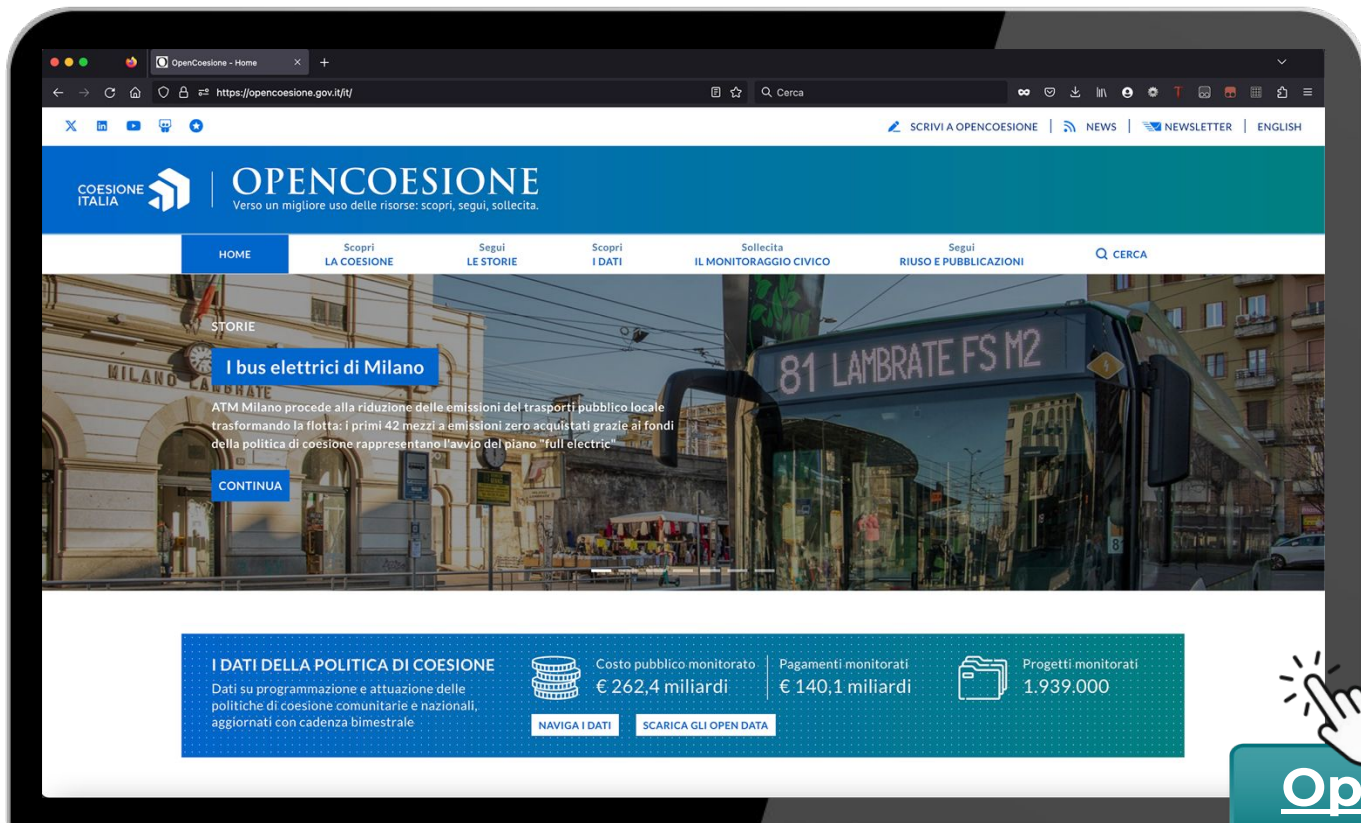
OpenCoesione - Home

https://opencoesione.gov.it/it/

Cerca

SCRIVI A OPENCOESIONE | NEWS | NEWSLETTER | ENGLISH

COESIONE ITALIA

OPENCOESIONE
Verso un migliore uso delle risorse: scopri, segui, sollecita.

HOME
Scopri LA COESIONE
Segui LE STORIE
Scopri I DATI
Sollecita IL MONITORAGGIO CIVICO
Segui RIUSO E PUBBLICAZIONI
CERCA

MILANO LAMBRATE

81 LAMBRATE FS M2

STORIE

I bus elettrici di Milano

ATM Milano procede alla riduzione delle emissioni del trasporti pubblico locale trasformando la flotta: i primi 42 mezzi a emissioni zero acquistati grazie ai fondi della politica di coesione rappresentano l'avvio del piano "full electric"

CONTINUA

I DATI DELLA POLITICA DI COESIONE
Dati su programmazione e attuazione delle politiche di coesione comunitarie e nazionali, aggiornati con cadenza bimestrale

Costo pubblico monitorato
€ 262,4 miliardi

Pagamenti monitorati
€ 140,1 miliardi

Progetti monitorati
1.939.000

NAVIGA I DATI
SCARICA GLI OPEN DATA

Op